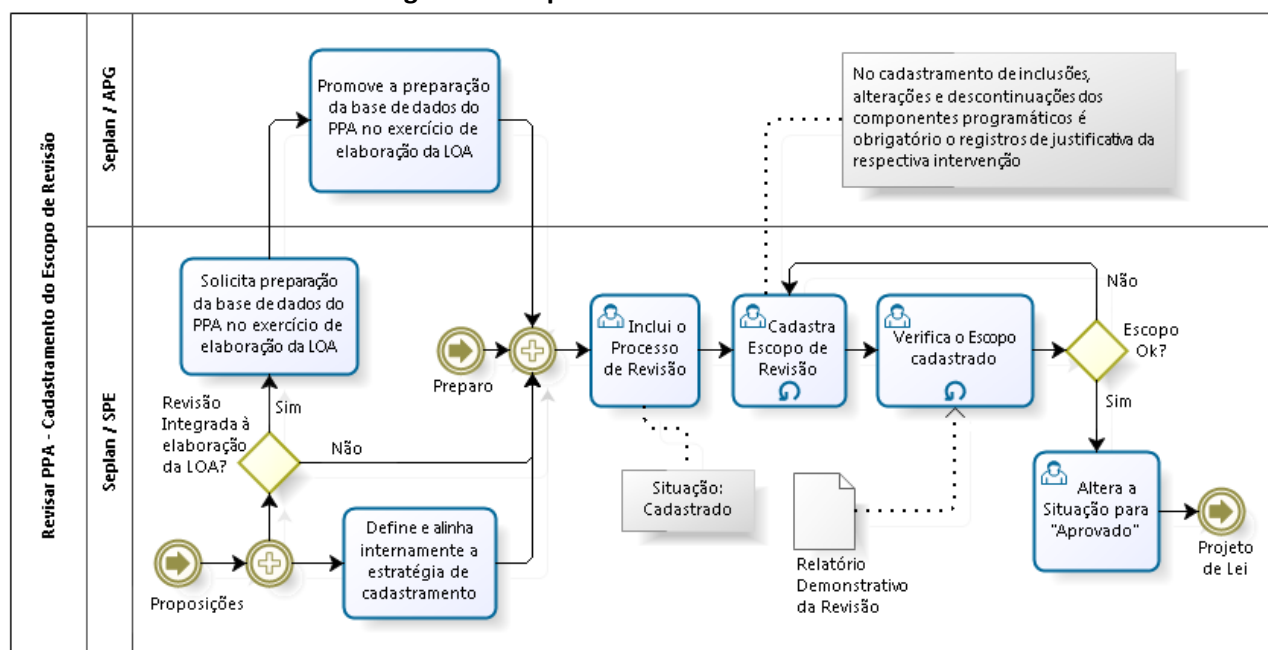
Revisar PPA - Cadastramento do Escopo de Revisão

Seplan / APG

Seplan / SPE

Promove a preparação da base de dados do PPA no exercício de elaboração da LOA

No cadastramento de inclusões, alterações e descontinuações dos componentes programáticos é obrigatório o registros de justificativa da respectiva intervenção

Solicita preparação da base de dados do PPA no exercício de elaboração da LOA

Sim

Revisão Integrada à elaboração da LOA?

Não

Preparo

Inclui o Processo de Revisão

Cadastra Escopo de Revisão

Verifica o Escopo cadastrado

Não

Escopo Ok?

Sim

Situação: Cadastrado

Relatório Demonstrativo da Revisão

Altera a Situação para "Aprovado"

Projeto de Lei

Define e alinha internamente a estratégia de cadastramento

Proposições